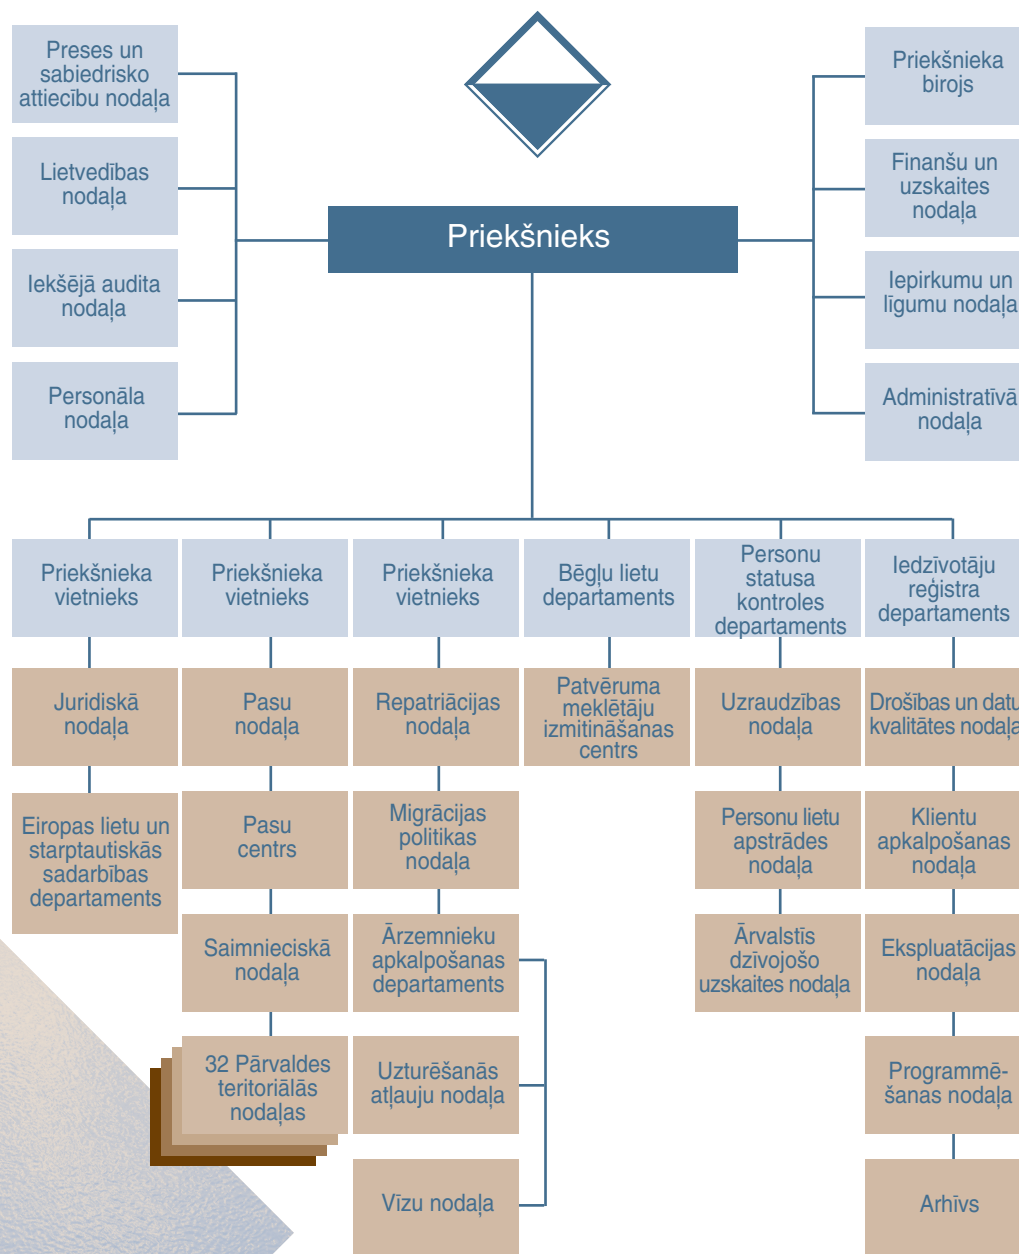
Preses un sabiedrisko attiecību nodaļa

Lietvedības nodaļa

Iekšējā audita nodaļa

Personāla nodaļa

Priekšnieks

Priekšnieka birojs

Finanšu un uzskaites nodaļa

Iepirkumu un līgumu nodaļa

Administratīvā nodaļa

Priekšnieka vietnieks

Juridiskā nodaļa

Eiropas lietu un starptautiskās sadarbības departaments

Priekšnieka vietnieks

Pasu nodaļa

Pasu centrs

Saimnieciskā nodaļa

32 Pārvaldes teritoriālās nodaļas

Priekšnieka vietnieks

Repatriācijas nodaļa

Migrācijas politikas nodaļa

Ārzemnieku apkalpošanas departaments

Uzturēšanās atļauju nodaļa

Vīzu nodaļa

Bēgļu lietu departaments

Patvēruma meklētāju izmitināšanas centrs

Personu statusa kontroles departaments

Uzraudzības nodaļa

Personu lietu apstrādes nodaļa

Ārvalstīs dzīvojošo uzskaites nodaļa

Iedzīvotāju reģistra departaments

Drošības un datu kvalitātes nodaļa

Klientu apkalpošanas nodaļa

Ekspluatācijas nodaļa

Programmē-šanas nodaļa

Arhīvs